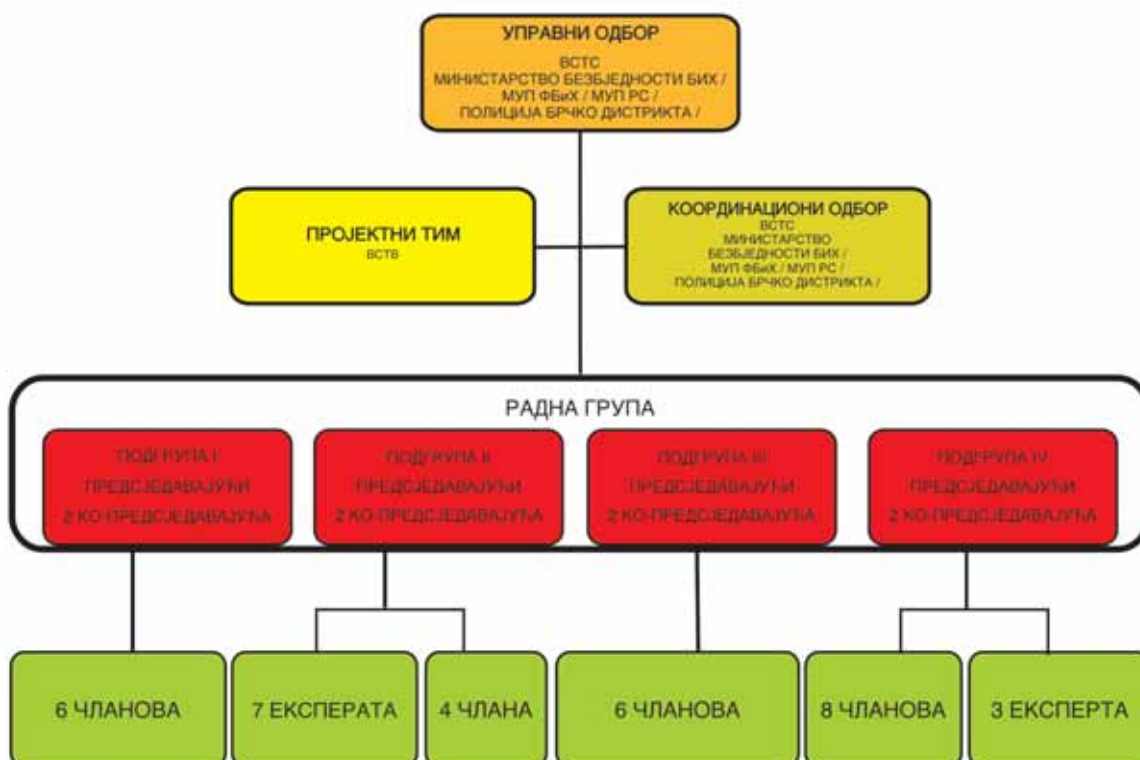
УПРАВНИ ОДБОР
ВСТС
МИНИСТАРСТВО БЕЗБЈЕДНОСТИ БИХ /
МУП ФБиХ / МУП РС /
ПОЛИЦИЈА БРЧКО ДИСТРИКТА /

ПРОЈЕКТНИ ТИМ
ВСТВ

КООРДИНАЦИОНИ ОДБОР
ВСТС
МИНИСТАРСТВО
БЕЗБЈЕДНОСТИ БИХ /
МУП ФБиХ / МУП РС /
ПОЛИЦИЈА БРЧКО ДИСТРИКТА /

РАДНА ГРУПА

ПОДГРУПА I
ПРЕДСЈЕДАВАЈУЋИ
2 КО-ПРЕДСЈЕДАВАЈУЋА

ПОДГРУПА II
ПРЕДСЈЕДАВАЈУЋИ
2 КО-ПРЕДСЈЕДАВАЈУЋА

ПОДГРУПА III
ПРЕДСЈЕДАВАЈУЋИ
2 КО-ПРЕДСЈЕДАВАЈУЋА

ПОДГРУПА IV
ПРЕДСЈЕДАВАЈУЋИ
2 КО-ПРЕДСЈЕДАВАЈУЋА

6 ЧЛАНОВА

7 ЕКСПЕРАТА

4 ЧЛАНА

6 ЧЛАНОВА

8 ЧЛАНОВА

3 ЕКСПЕРТА